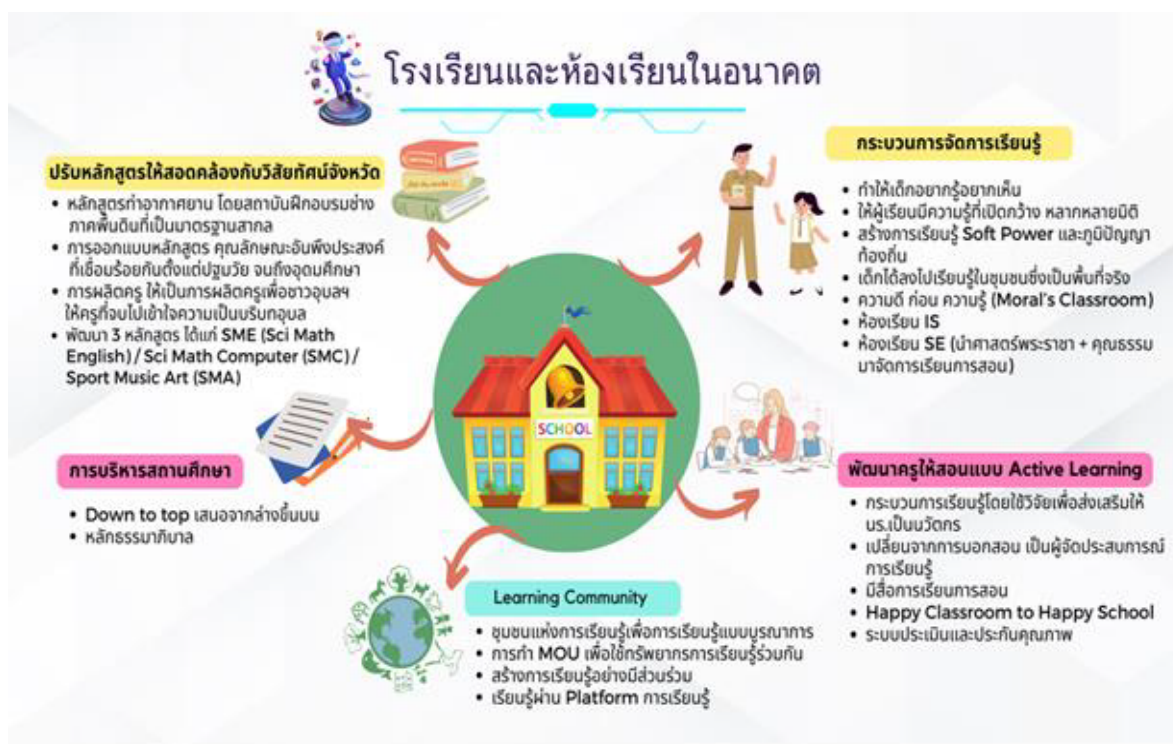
โรงเรียนและห้องเรียนในอนาคต

ปรับหลักสูตรให้สอดคล้องกับวิสัยทัศน์จังหวัด

• หลักสูตรท่าอากาศยาน โดยสถาบันฝึกอบรมช่างภาคพื้นดินที่เป็นมาตรฐานสากล
• การออกแบบหลักสูตร คุณลักษณะอันพึงประสงค์ที่เชื่อมร้อยกันตั้งแต่ปฐมวัย จนถึงอุดมศึกษา
• การผลิตครู ให้เป็นการผลิตครูเพื่อชาวอุบลฯ ให้ครูที่จบไปเข้าใจความเป็นบริบทอุบล
• พัฒนา 3 หลักสูตร ได้แก่ SME (Sci Math English) / Sci Math Computer (SMC) / Sport Music Art (SMA)

กระบวนการจัดการเรียนรู้

• ทำให้เด็กอยากรู้อยากเห็น
• ให้ผู้เรียนมีความรู้ที่เปิดกว้าง หลากหลายมิติ
• สร้างการเรียนรู้ Soft Power และภูมิปัญญาท้องถิ่น
• เด็กได้ลงไปเรียนรู้ในชุมชนซึ่งเป็นพื้นที่จริง
• ความดี ก่อน ความรู้ (Moral's Classroom)
• ห้องเรียน IS
• ห้องเรียน SE (นำศาสตร์พระราชา + คุณธรรมมาจัดการเรียนการสอน)

SCHOOL

การบริหารสถานศึกษา

• Down to top เสนอจากล่างขึ้นบน
• หลักธรรมาภิบาล

พัฒนาครูให้สอนแบบ Active Learning

• กระบวนการเรียนรู้โดยใช้วิจัยเพื่อส่งเสริมให้ นร.เป็นนวัตกร
• เปลี่ยนจากการบอกสอน เป็นผู้จัดประสบการณ์การเรียนรู้
• มีสื่อการเรียนการสอน
• Happy Classroom to Happy School
• ระบบประเมินและประกันคุณภาพ

Learning Community

• ชุมชนแห่งการเรียนรู้เพื่อการเรียนรู้แบบบูรณาการ
• การทำ MOU เพื่อใช้ทรัพยากรการเรียนรู้ร่วมกัน
• สร้างการเรียนรู้อย่างมีส่วนร่วม
• เรียนรู้ผ่าน Platform การเรียนรู้